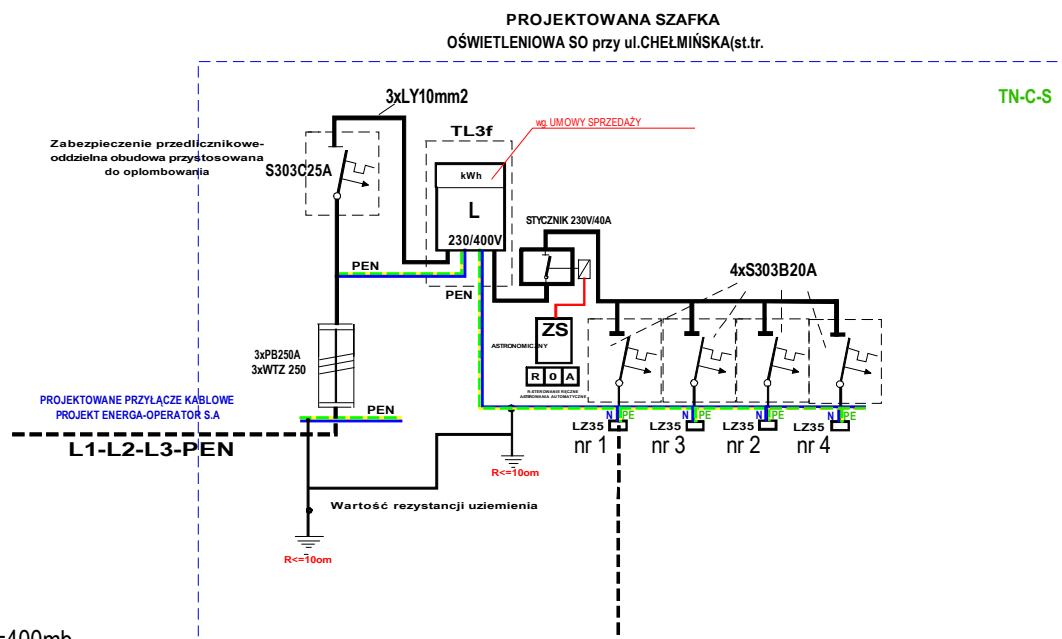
PROJEKTOWANA SZAFKA
OŚWIETLENIOWA SO przy ul.CHEŁMIŃSKA(st.tr.

TN-C-S

3xLY10mm2

Zabezpieczenie przedlicznikowe-oddzielna obudowa przystosowana do oplombowania

S303C25A

TL3f

wg. UMOWY SPRZEDAŻY

kWh

L

230/400V

STYCZNIK 230V/40A

PEN

PEN

4xS303B20A

ZS

ASTRONOMICZNY

R 0 A

R-STEROWANIE RĘCZNE
A-STEROWANIE AUTOMATYCZNE

3xPB250A
3xWTZ 250

PROJEKTOWANE PRZYŁĄCZE KABLOWE
PROJEKT ENERGA-OPERATOR S.A

PEN

L1-L2-L3-PEN

N PE
LZ35
nr 1

N PE
LZ35
nr 3

N PE
LZ35
nr 2

N PE
LZ35
nr 4

R<=10om

Wartość rezystancji uziemienia

R<=10om

=400mb